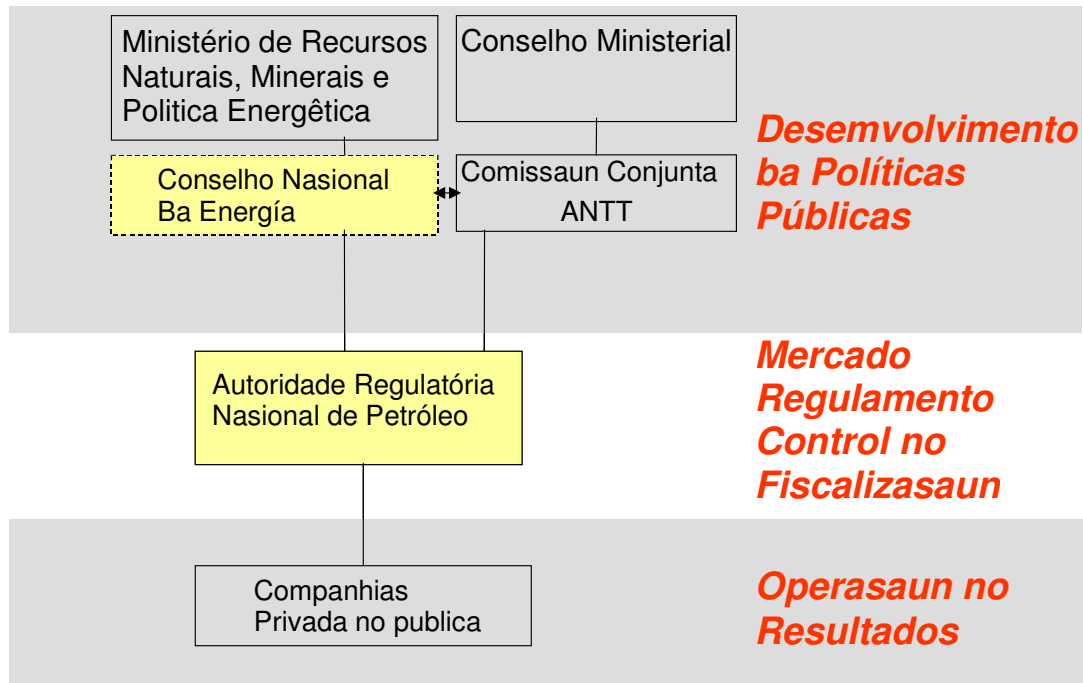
Ministério de Recursos Naturais, Minerais e Politica Energêtica

Conselho Ministerial

Conselho Nasional Ba Energía

Comissaun Conjunta ANTT

Desemvolvimento ba Políticas Públicas

Autoridade Regulatória Nasional de Petróleo

Mercado Regulamento Control no Fiscalizasaun

Companhias Privada no publica

Operasaun no Resultados